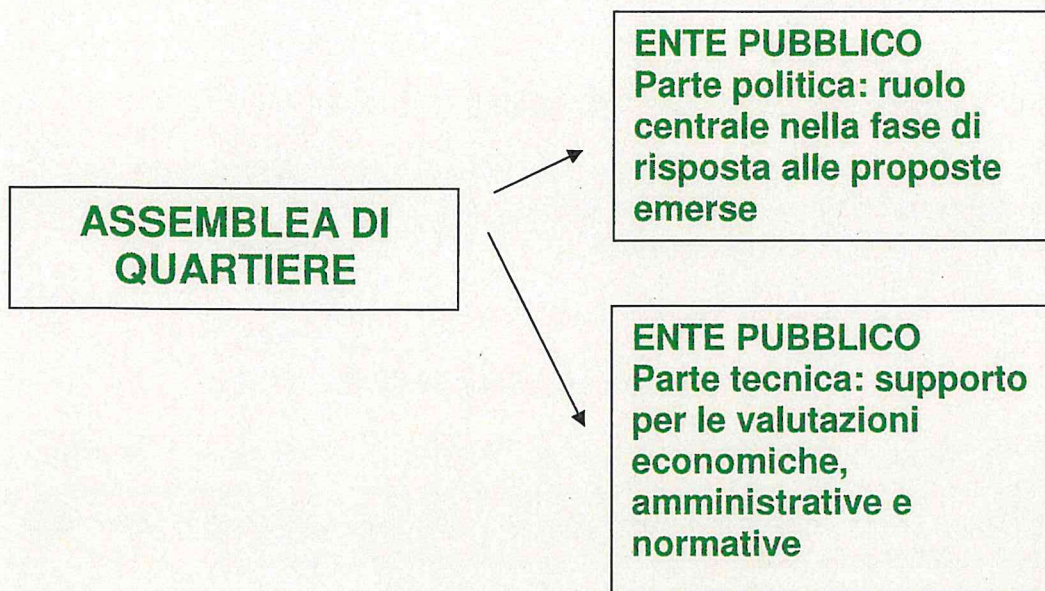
ASSEMBLEA DI QUARTIERE

ENTE PUBBLICO
Parte politica: ruolo centrale nella fase di risposta alle proposte emerse

ENTE PUBBLICO
Parte tecnica: supporto per le valutazioni economiche, amministrative e normative